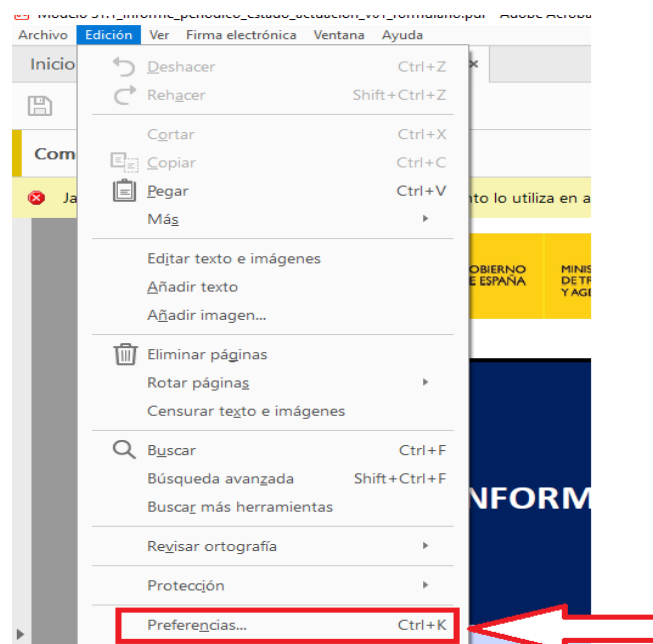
Modelo 31.1_informe_periodico_estado_actuacion_v01_formulario.pdf - Adobe Acrobat

Archivo Edición Ver Firma electrónica Ventana Ayuda

Inicio

Com

Ja

nto lo utiliza en a

Deshacer Ctrl+Z
Rehacer Shift+Ctrl+Z
Cortar Ctrl+X
Copiar Ctrl+C
Pegar Ctrl+V
Más
Editar texto e imágenes
Añadir texto
Añadir imagen...
Eliminar páginas
Rotar páginas
Censurar texto e imágenes
Buscar Ctrl+F
Búsqueda avanzada Shift+Ctrl+F
Buscar más herramientas
Revisar ortografía
Protección
Preferencias... Ctrl+K

OBIERNO E ESPAÑA

MINIS DE TR Y AG

NFORM